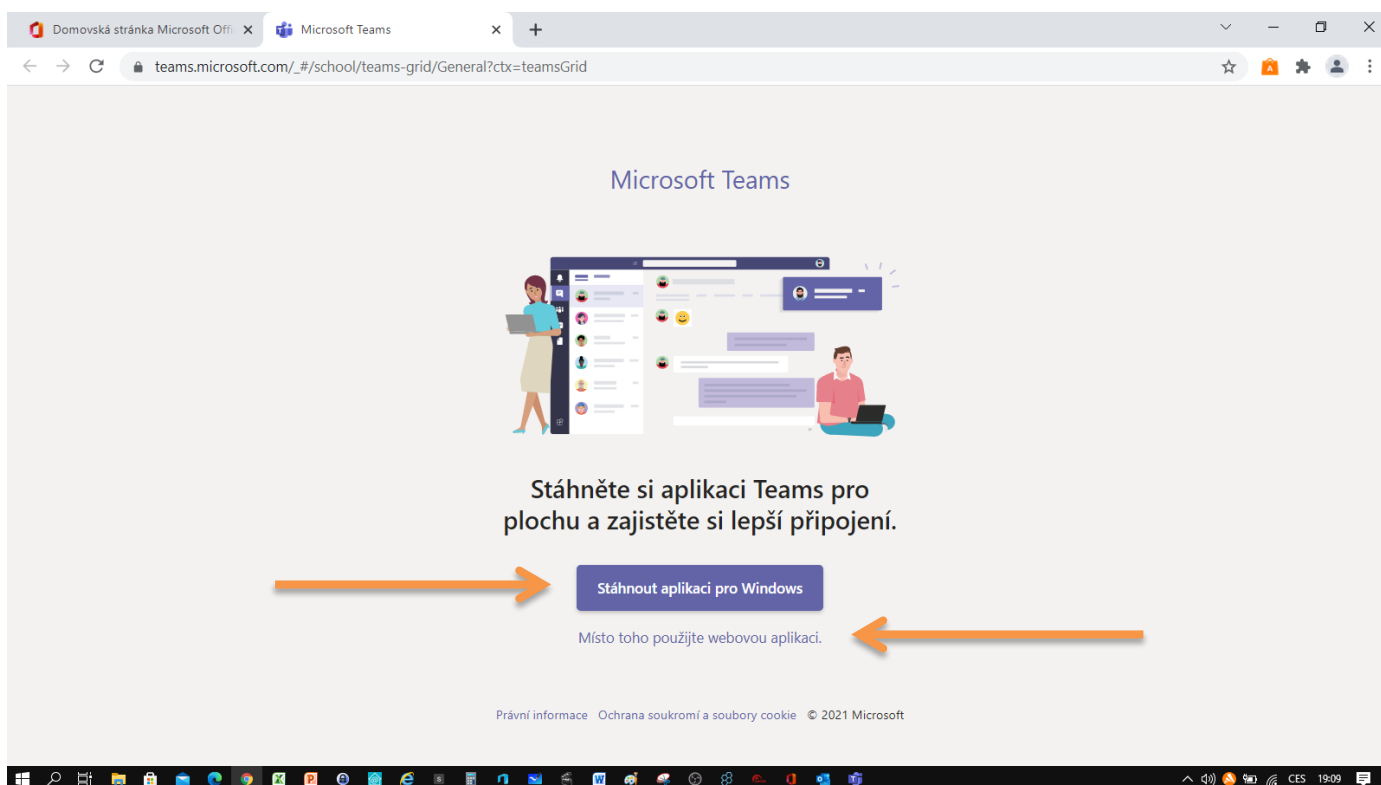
Domovská stránka Microsoft Offi

Microsoft Teams

teams.microsoft.com/_#/school/teams-grid/General?ctx=teamsGrid

Microsoft Teams

Stáhněte si aplikaci Teams pro plochu a zajistěte si lepší připojení.

Stáhnout aplikaci pro Windows

Místo toho použijte webovou aplikaci.

Právní informace Ochrana soukromí a soubory cookie © 2021 Microsoft

CES 19:09